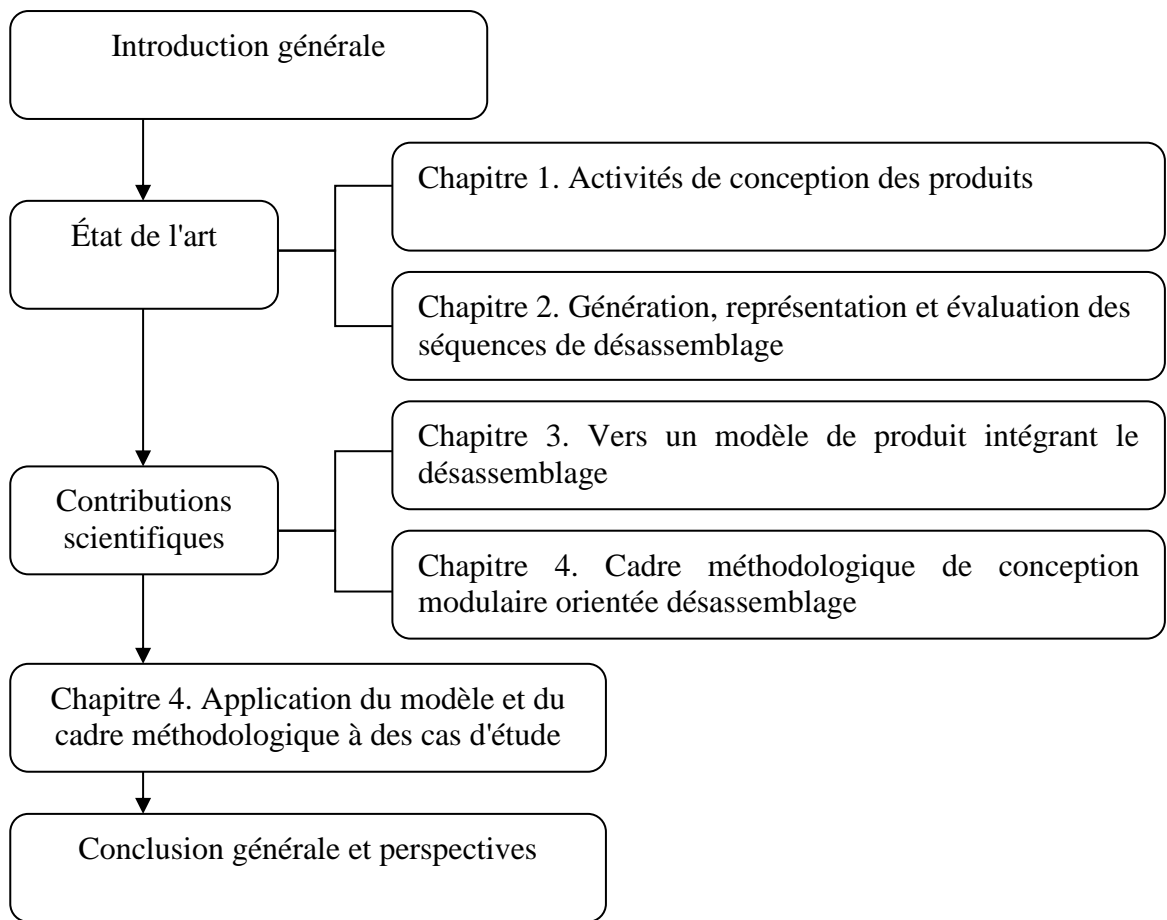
Introduction générale

État de l'art

Chapitre 1. Activités de conception des produits

Chapitre 2. Génération, représentation et évaluation des séquences de désassemblage

Contributions scientifiques

Chapitre 3. Vers un modèle de produit intégrant le désassemblage

Chapitre 4. Cadre méthodologique de conception modulaire orientée désassemblage

Chapitre 4. Application du modèle et du cadre méthodologique à des cas d'étude

Conclusion générale et perspectives